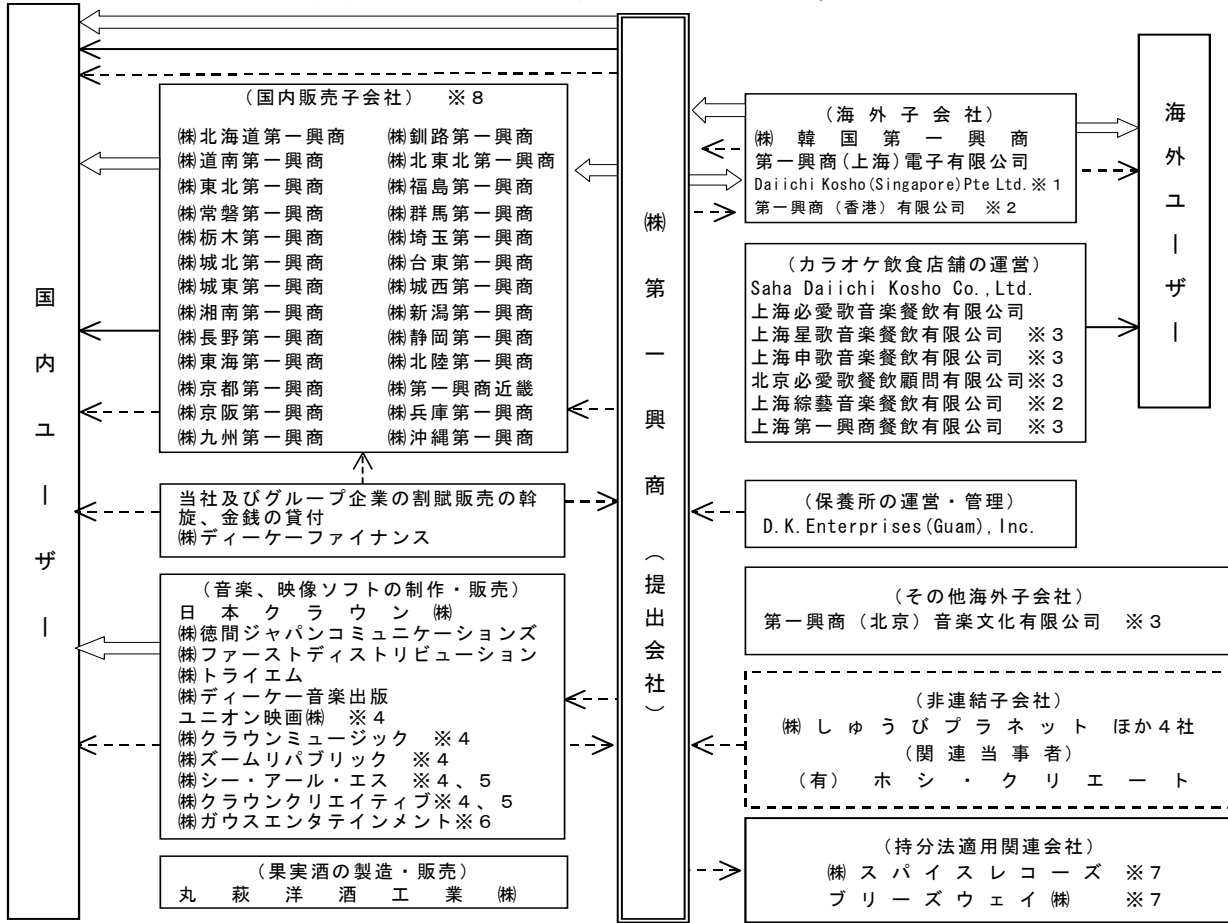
国内ユーザー

（国内販売子会社）　※８
㈱北海道第一興商　㈱釧路第一興商
㈱道南第一興商　㈱北東北第一興商
㈱東北第一興商　㈱福島第一興商
㈱常磐第一興商　㈱群馬第一興商
㈱栃木第一興商　㈱埼玉第一興商
㈱城北第一興商　㈱台東第一興商
㈱城東第一興商　㈱城西第一興商
㈱湘南第一興商　㈱新潟第一興商
㈱長野第一興商　㈱静岡第一興商
㈱東海第一興商　㈱北陸第一興商
㈱京都第一興商　㈱第一興商近畿
㈱京阪第一興商　㈱兵庫第一興商
㈱九州第一興商　㈱沖縄第一興商

当社及びグループ企業の割賦販売の斡旋、金銭の貸付
㈱ディーケーファイナンス

（音楽、映像ソフトの制作・販売）
日本クラウン㈱
㈱徳間ジャパンコミュニケーションズ
㈱ファーストディストリビューション
㈱トライエム
㈱ディーケー音楽出版
ユニオン映画㈱　※４
㈱クラウンミュージック　※４
㈱ズームリパブリック　※４
㈱シー・アール・エス　※４、５
㈱クラウンクリエイティブ※４、５
㈱ガウスエンタテインメント※６

（果実酒の製造・販売）
丸萩洋酒工業㈱

㈱第一興商（提出会社）

（海外子会社）
㈱韓国第一興商
第一興商(上海)電子有限公司
Daiichi Kosho(Singapore)Pte Ltd.※１
第一興商（香港）有限公司　※２

海外ユーザー

（カラオケ飲食店舗の運営）
Saha Daiichi Kosho Co.,Ltd.
上海必愛歌音楽餐飲有限公司
上海星歌音楽餐飲有限公司　※３
上海申歌音楽餐飲有限公司　※３
北京必愛歌餐飲顧問有限公司※３
上海綜藝音楽餐飲有限公司　※２
上海第一興商餐飲有限公司　※３

（保養所の運営・管理）
D.K.Enterprises(Guam),Inc.

（その他海外子会社）
第一興商（北京）音楽文化有限公司　※３

（非連結子会社）
㈱しゅうびプラネット ほか４社
（関連当事者）
（有）ホシ・クリエート

（持分法適用関連会社）
㈱スパイスレコーズ　※７
ブリーズウェイ㈱　※７